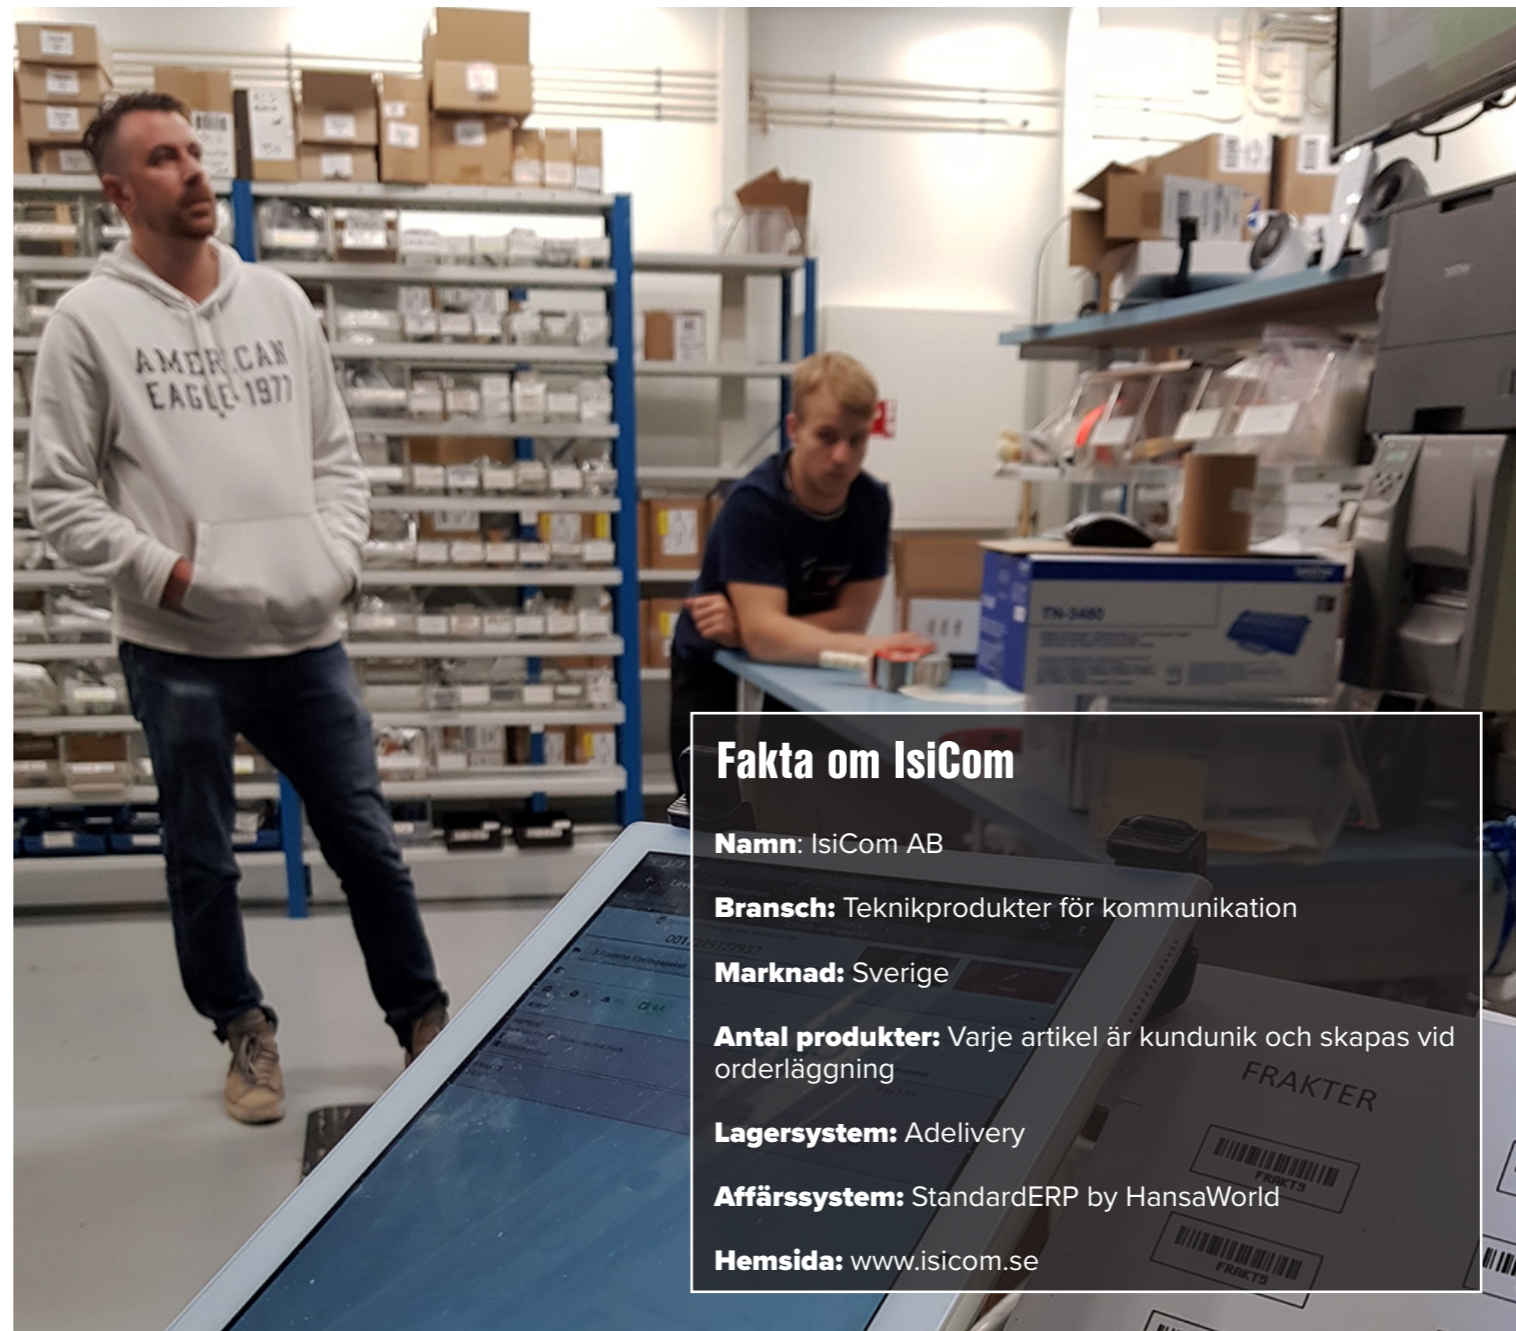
AMERICAN EAGLE 1977

TN-3480

Fakta om IsiCom

Namn: IsiCom AB

Bransch: Teknikprodukter för kommunikation

Marknad: Sverige

Antal produkter: Varje artikel är kundunik och skapas vid orderläggning

Lagersystem: Adelivery

Affärssystem: StandardERP by HansaWorld

Hemsida: www.isicom.se

FRAKTER

FRAKT5

FRAKT5